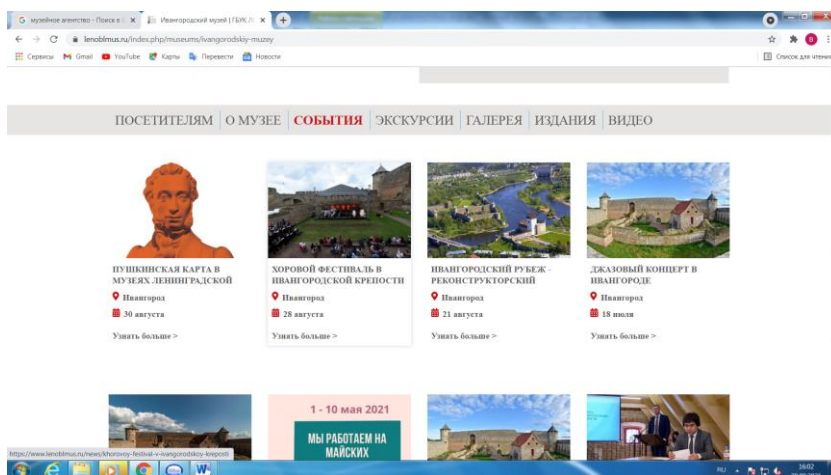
G музейное агентство - Поиск в ×
Ивангородский музей | ГБУК Л ×
+
lenoblmus.ru/index.php/museums/ivangorodskiy-muzey
Сервисы Gmail YouTube Карты Перевести Новости
Список для чтения

ПОСЕТИТЕЛЯМ | О МУЗЕЕ | СОБЫТИЯ | ЭКСКУРСИИ | ГАЛЕРЕЯ | ИЗДАНИЯ | ВИДЕО

ПУШКИНСКАЯ КАРТА В МУЗЕЯХ ЛЕНИНГРАДСКОЙ
Ивангород
30 августа
Узнать больше >

ХОРОВОЙ ФЕСТИВАЛЬ В ИВАНГОРОДСКОЙ КРЕПОСТИ
Ивангород
28 августа
Узнать больше >

ИВАНГОРОДСКИЙ РУБЕЖ - РЕКОНСТРУКТОРСКИЙ
Ивангород
21 августа
Узнать больше >

ДЖАЗОВЫЙ КОНЦЕРТ В ИВАНГОРОДЕ
Ивангород
18 июля
Узнать больше >

1 - 10 мая 2021
МЫ РАБОТАЕМ НА МАЙСКИХ

https://www.lenoblmus.ru/news/khorovoy-festival-v-ivangorodskoy-kreposti

RU 16:02